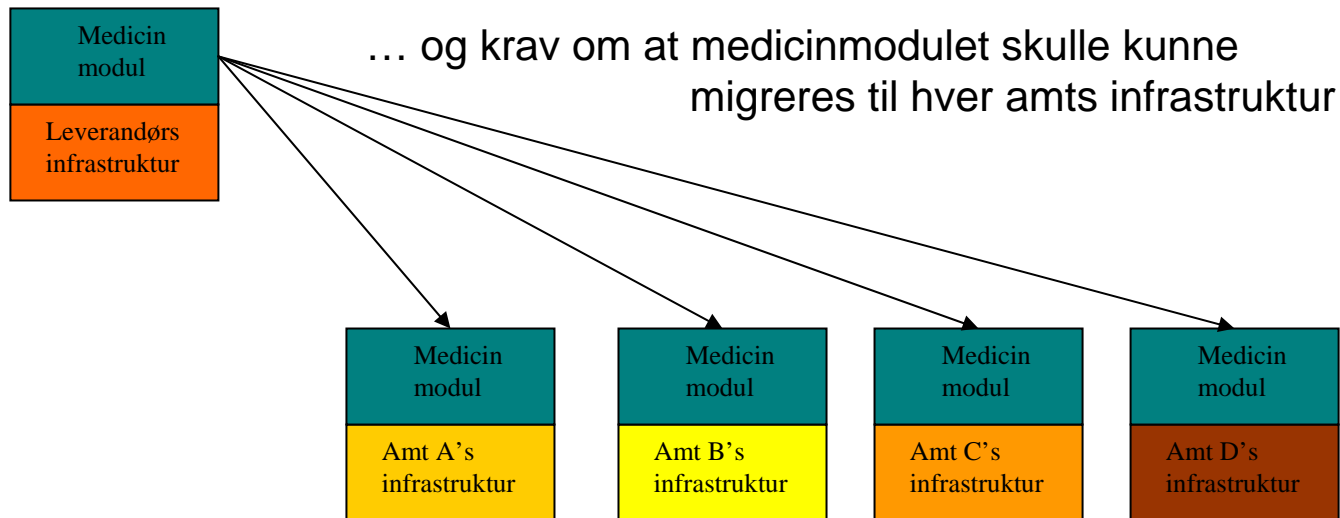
Medicin modul

Leverandørs infrastruktur

… og krav om at medicinmodulet skulle kunne migreres til hver amts infrastruktur

Medicin modul

Amt A's infrastruktur

Medicin modul

Amt B's infrastruktur

Medicin modul

Amt C's infrastruktur

Medicin modul

Amt D's infrastruktur